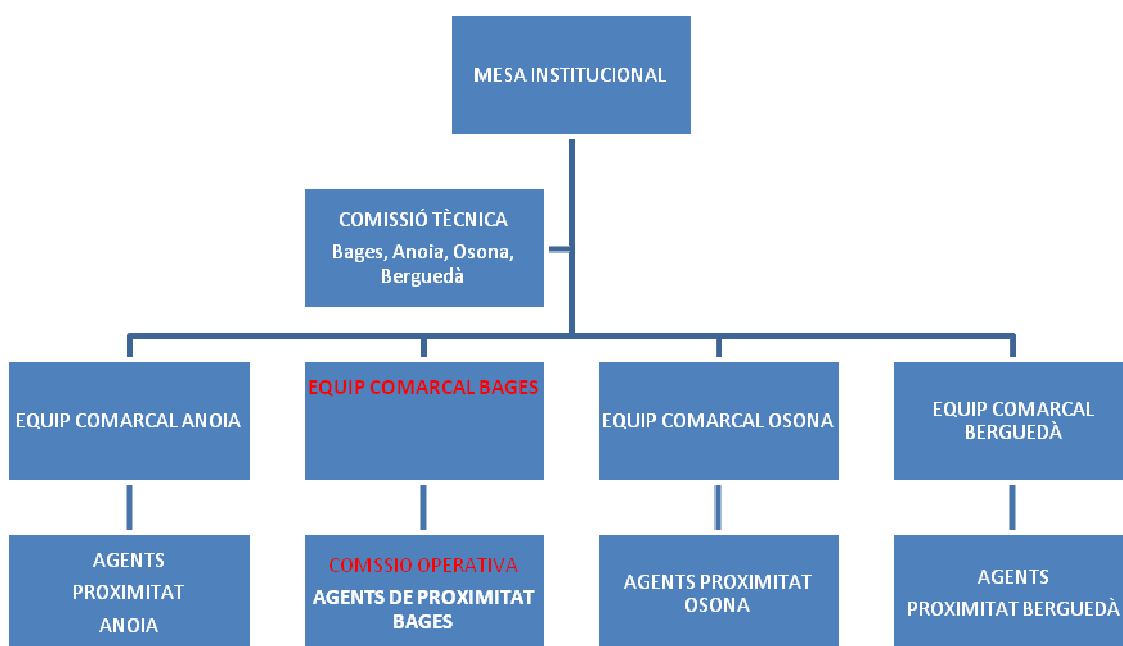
MESA INSTITUCIONAL

COMISSIÓ TÈCNICA
Bages, Anoia, Osona, Berguedà

EQUIP COMARCAL ANOIA

EQUIP COMARCAL BAGES

EQUIP COMARCAL OSONA

EQUIP COMARCAL BERGUEDÀ

AGENTS PROXIMITAT ANOIA

COMSSIO OPERATIVA
AGENTS DE PROXIMITAT BAGES

AGENTS PROXIMITAT OSONA

AGENTS PROXIMITAT BERGUEDÀ